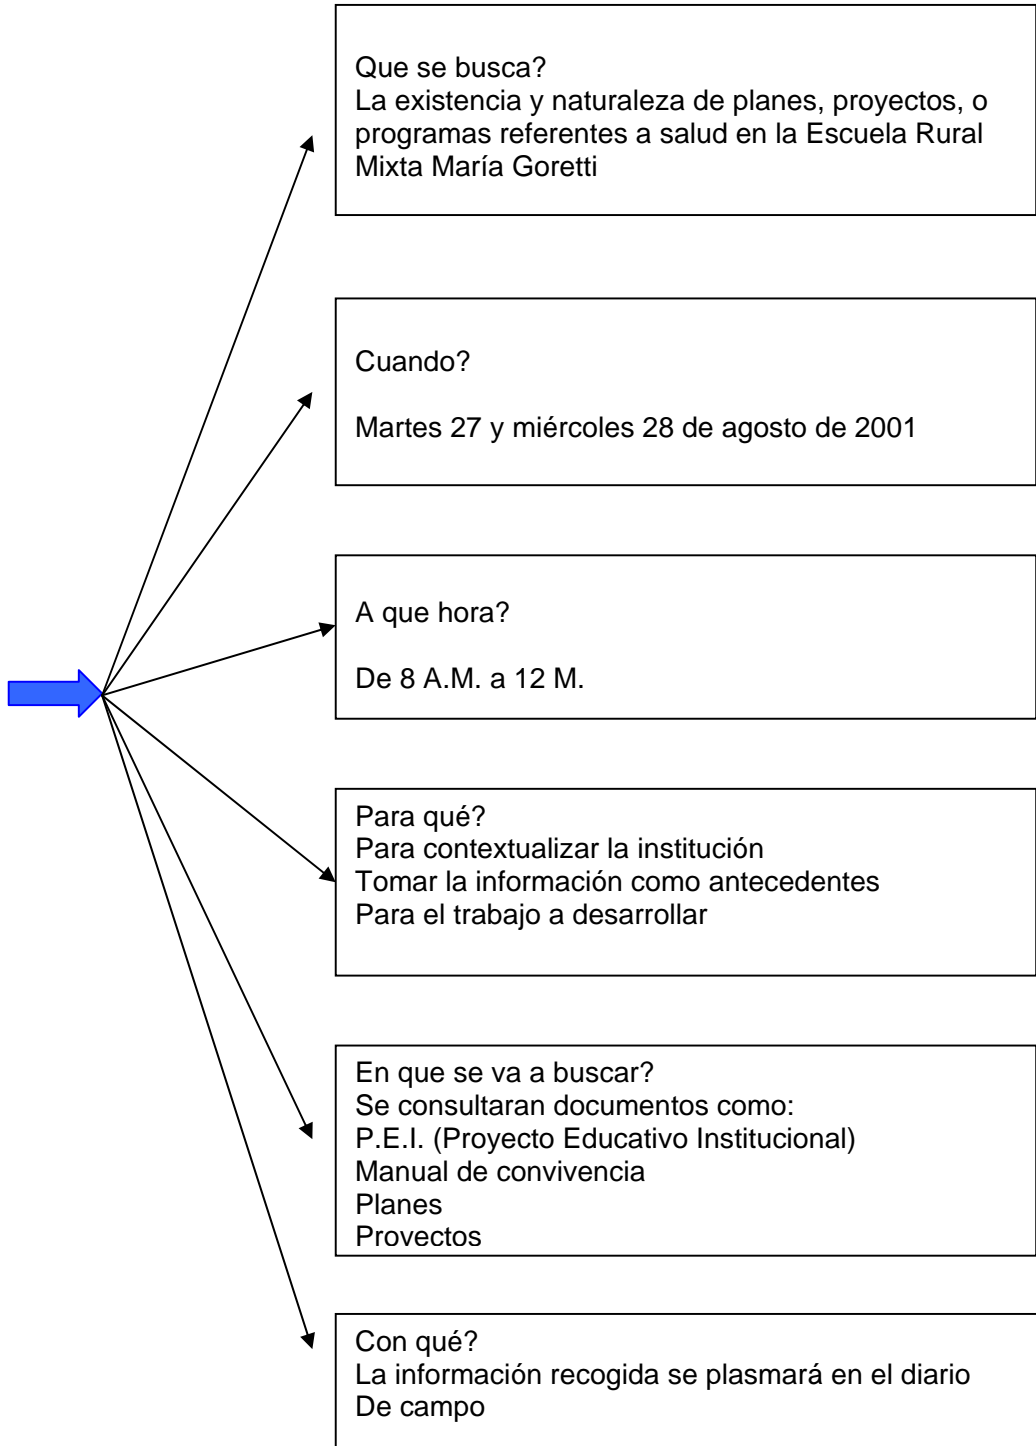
Que se busca?
La existencia y naturaleza de planes, proyectos, o programas referentes a salud en la Escuela Rural Mixta María Goretti

Cuando?

Martes 27 y miércoles 28 de agosto de 2001

A que hora?

De 8 A.M. a 12 M.

Para qué?
Para contextualizar la institución
Tomar la información como antecedentes
Para el trabajo a desarrollar

En que se va a buscar?
Se consultaran documentos como:
P.E.I. (Proyecto Educativo Institucional)
Manual de convivencia
Planes
Proyectos

Con qué?
La información recogida se plasmará en el diario
De campo